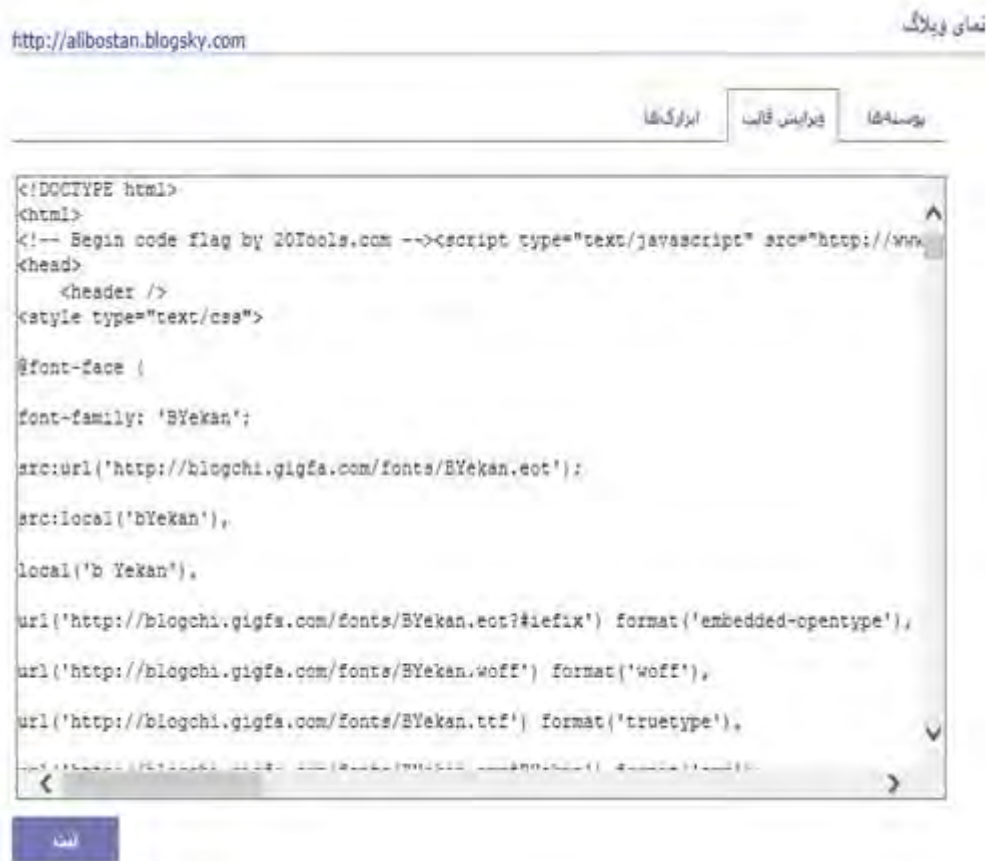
نمای وبلاگ

http://alibostan.blogsky.com

پوسته‌ها ویرایش قالب ابزارک‌ها

<!DOCTYPE html>
<html>
<!-- Begin code flag by 20Tools.com --><script type="text/javascript" src="http://www
<head>
<header />
<style type="text/css">

@font-face {

font-family: 'BYekan';

src:url('http://blogchi.gigfa.com/fonts/BYekan.eot');

src:local('bYekan'),

local('b Yekan'),

url('http://blogchi.gigfa.com/fonts/BYekan.eot?#iefix') format('embedded-opentype'),

url('http://blogchi.gigfa.com/fonts/BYekan.woff') format('woff'),

url('http://blogchi.gigfa.com/fonts/BYekan.ttf') format('truetype'),

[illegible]

ثبت